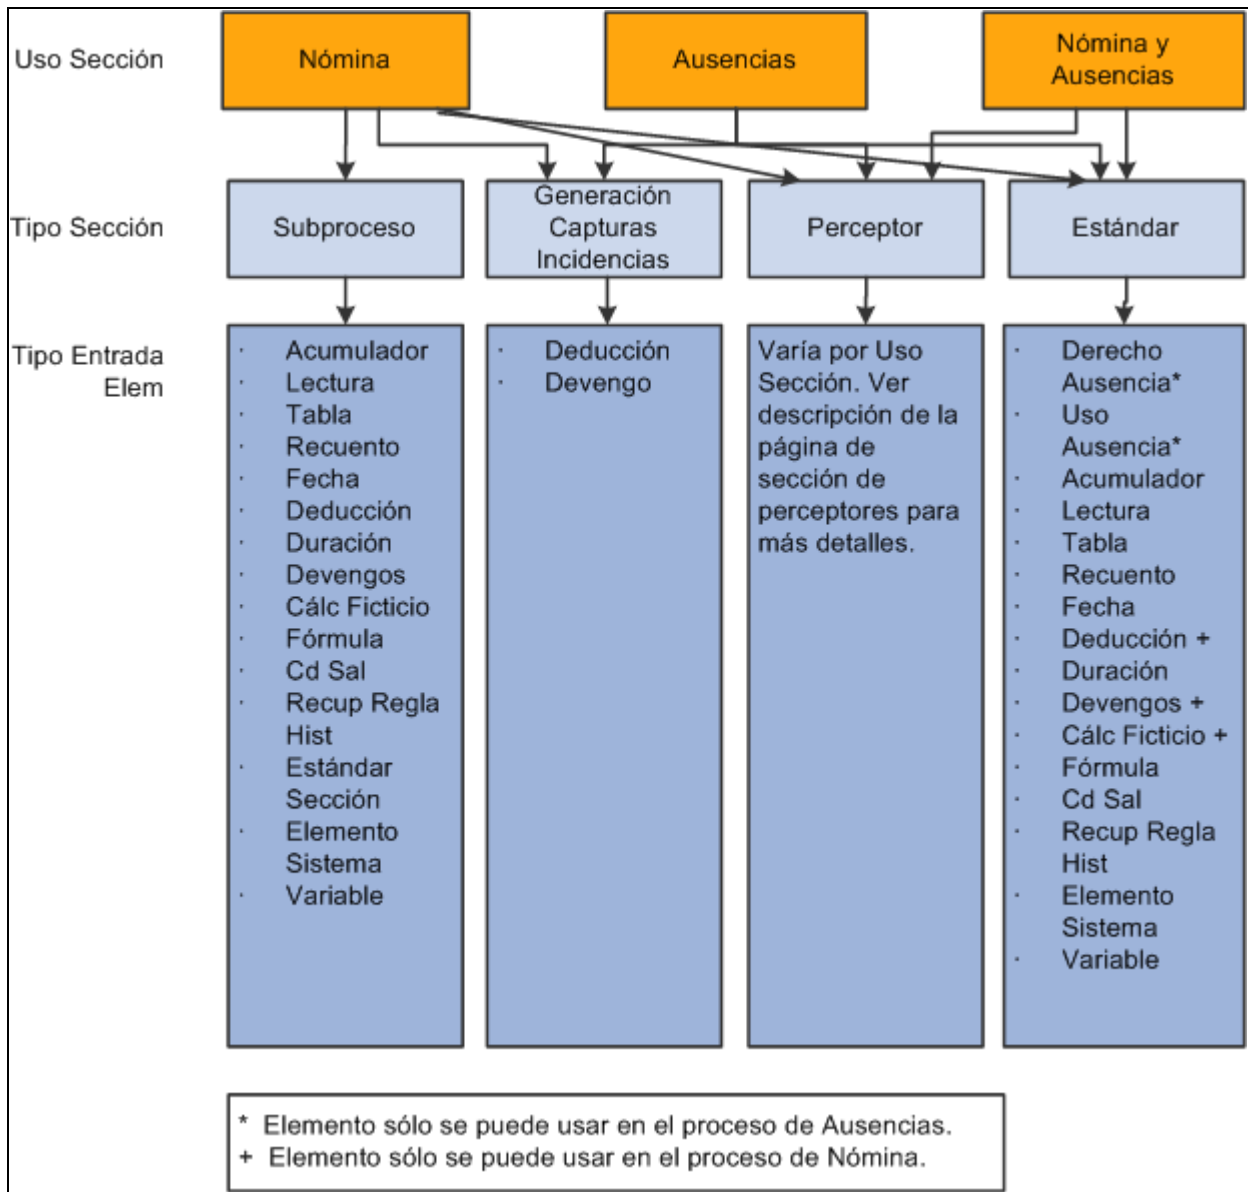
Uso Sección

Nómina

Ausencias

Nómina y Ausencias

Tipo Sección

Subproceso

Generación Capturas Incidencias

Perceptor

Estándar

Tipo Entrada Elem

· Acumulador
· Lectura
· Tabla
· Recuento
· Fecha
· Deducción
· Duración
· Devengos
· Cálc Ficticio
· Fórmula
· Cd Sal
· Recup Regla Hist
· Estándar Sección
· Elemento Sistema
· Variable

· Deducción
· Devengo

Varía por Uso Sección. Ver descripción de la página de sección de perceptores para más detalles.

· Derecho Ausencia*
· Uso Ausencia*
· Acumulador
· Lectura
· Tabla
· Recuento
· Fecha
· Deducción +
· Duración
· Devengos +
· Cálc Ficticio +
· Fórmula
· Cd Sal
· Recup Regla Hist
· Elemento Sistema
· Variable

* Elemento sólo se puede usar en el proceso de Ausencias.
+ Elemento sólo se puede usar en el proceso de Nómina.